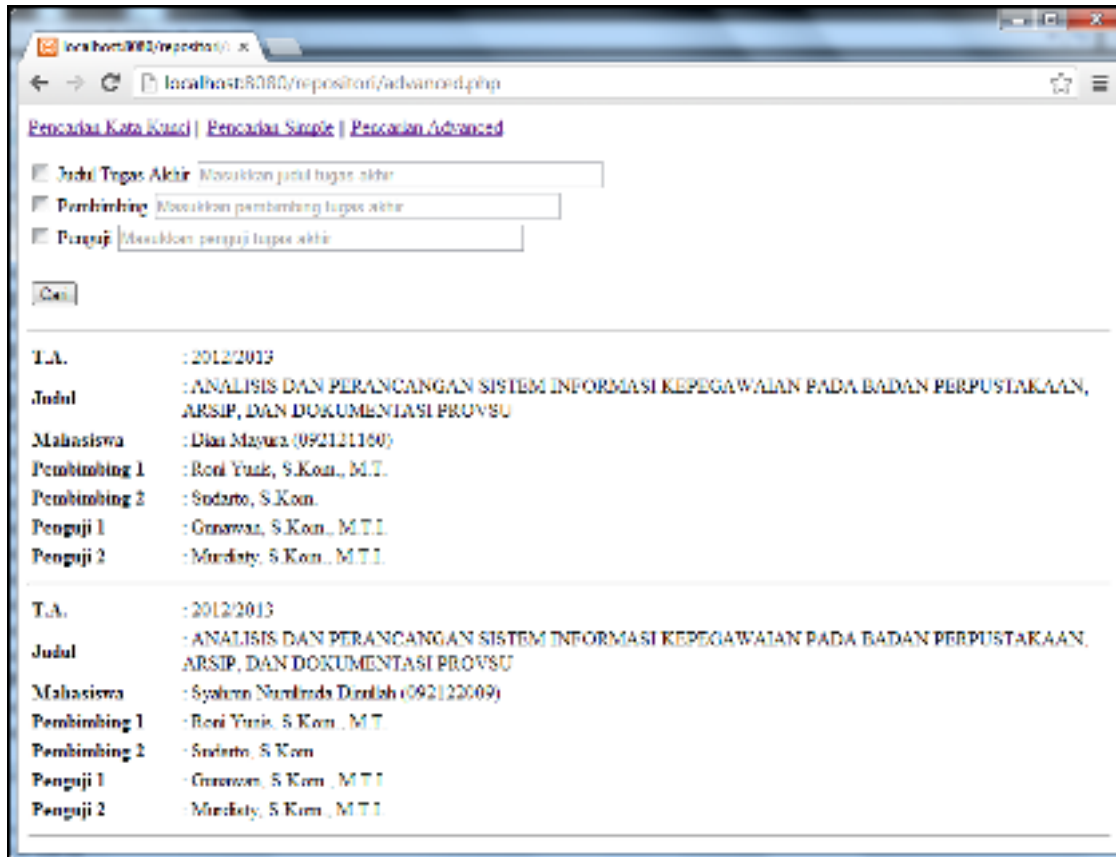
localhost:8080/repositori/ ×

localhost:8080/repositori/advanced.php

Pencarian Kata Kunci | Pencarian Simple | Pencarian Advanced

Judul Tugas Akhir Masukkan judul tugas akhir

Pembimbing Masukkan pembimbing tugas akhir

Penguji Masukkan penguji tugas akhir

Cari

| | |
|---|---|
| T.A. | : 2012/2013 |
| Judul | : ANALISIS DAN PERANCANGAN SISTEM INFORMASI KEPEGAWAIAN PADA BADAN PERPUSTAKAAN, ARSIP, DAN DOKUMENTASI PROVSU |
| Mahasiswa | : Dian Mayura (092121160) |
| Pembimbing 1 | : Roni Yusik, S.Kom., M.T. |
| Pembimbing 2 | : Sudarto, S.Kom. |
| Penguji 1 | : Gunawan, S.Kom., M.T.I. |
| Penguji 2 | : Murdiaty, S.Kom., M.T.I. |

| | |
|---|---|
| T.A. | : 2012/2013 |
| Judul | : ANALISIS DAN PERANCANGAN SISTEM INFORMASI KEPEGAWAIAN PADA BADAN PERPUSTAKAAN, ARSIP, DAN DOKUMENTASI PROVSU |
| Mahasiswa | : Syahrun Nurlinda Dinilah (092122009) |
| Pembimbing 1 | : Roni Yusik, S.Kom., M.T. |
| Pembimbing 2 | : Sudarto, S.Kom. |
| Penguji 1 | : Gunawan, S.Kom., M.T.I. |
| Penguji 2 | : Murdiaty, S.Kom., M.T.I. |